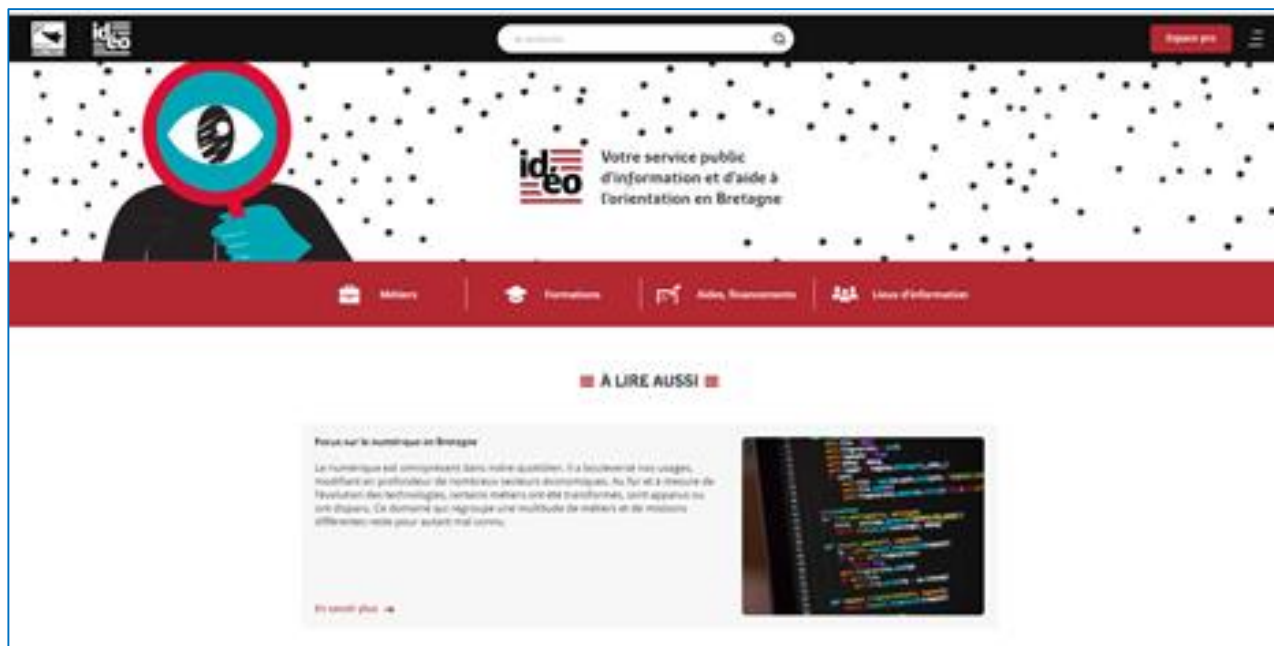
idéo

Je recherche

Espace pro

idéo Votre service public d'information et d'aide à l'orientation en Bretagne

Métiers

Formations

Aides, financements

Lieux d'information

À LIRE AUSSI

Focus sur le numérique en Bretagne

Le numérique est omniprésent dans notre quotidien. Il a bouleversé nos usages, modifiant en profondeur de nombreux secteurs économiques. Au fur et à mesure de l'évolution des technologies, certains métiers ont été transformés, sont apparus ou ont disparu. Ce domaine qui regroupe une multitude de métiers et de missions différentes reste pour autant mal connu.

En savoir plus →